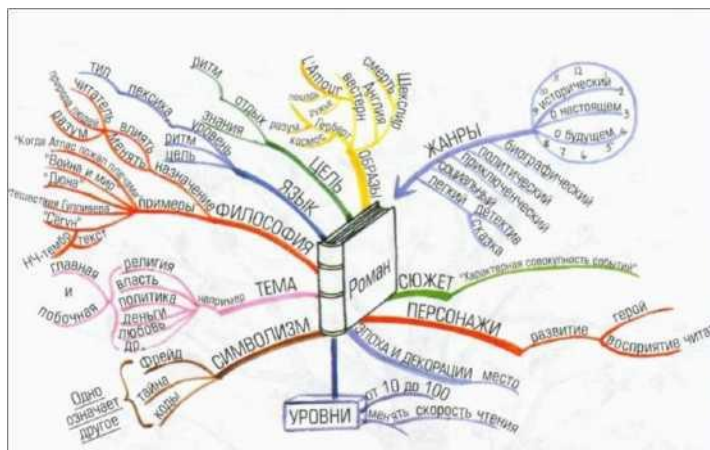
Роман

ЖАНРЫ
исторический
о настоящем
о будущем
биографический
политический
приключенческий
социальный
детектив
легкий
сказка

ОБРАЗЫ
Шекспир
смерть
Англия
вестерн
L'Amour
лошади
ружья
разум
Гербет
космос

ЦЕЛЬ
ритм
отдых
знания
уровень
цель
назначение

ЯЗЫК
тип
лексика
читатель
влиять
менять

ФИЛОСОФИЯ
разум
примеры
"Когда Атлас расправил плечи"
"Война и мир"
"Дюна"
"Путешествия Гулливера"
"Сегун"
текст
НЧ-тема

ТЕМА
например
религия
власть
политика
деньги
любовь
др.
главная
и
побочная

СИМВОЛИЗМ
Фрейд
тайна
коды
Одно означает другое

СЮЖЕТ
"Характерная совокупность событий"

ПЕРСОНАЖИ
развитие
герой
восприятие читателя

ЭПОХА И ДЕКОРАЦИИ
место

УРОВНИ
от 10 до 100
менять скорость чтения